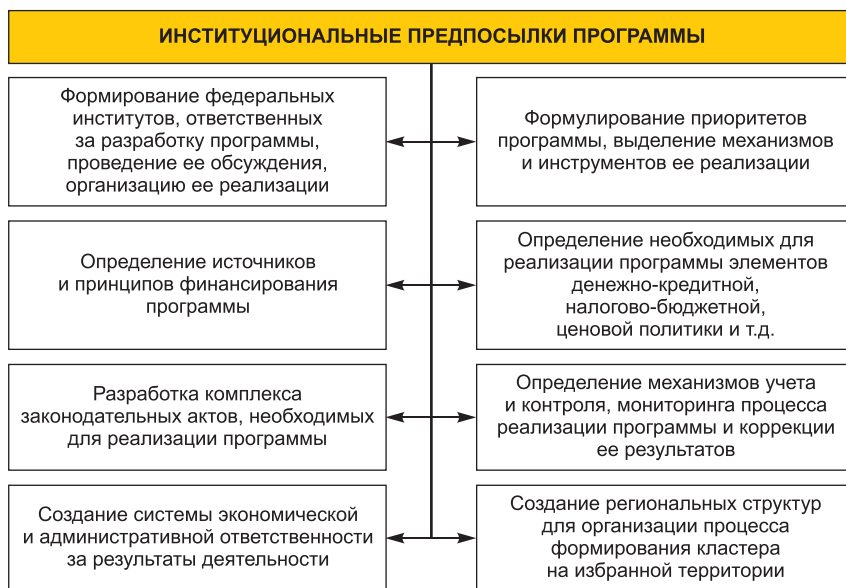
ИНСТИТУЦИОНАЛЬНЫЕ ПРЕДПОСЫЛКИ ПРОГРАММЫ

Формирование федеральных институтов, ответственных за разработку программы, проведение ее обсуждения, организацию ее реализации

Формулирование приоритетов программы, выделение механизмов и инструментов ее реализации

Определение источников и принципов финансирования программы

Определение необходимых для реализации программы элементов денежно-кредитной, налогово-бюджетной, ценовой политики и т.д.

Разработка комплекса законодательных актов, необходимых для реализации программы

Определение механизмов учета и контроля, мониторинга процесса реализации программы и коррекции ее результатов

Создание системы экономической и административной ответственности за результаты деятельности

Создание региональных структур для организации процесса формирования кластера на избранной территории